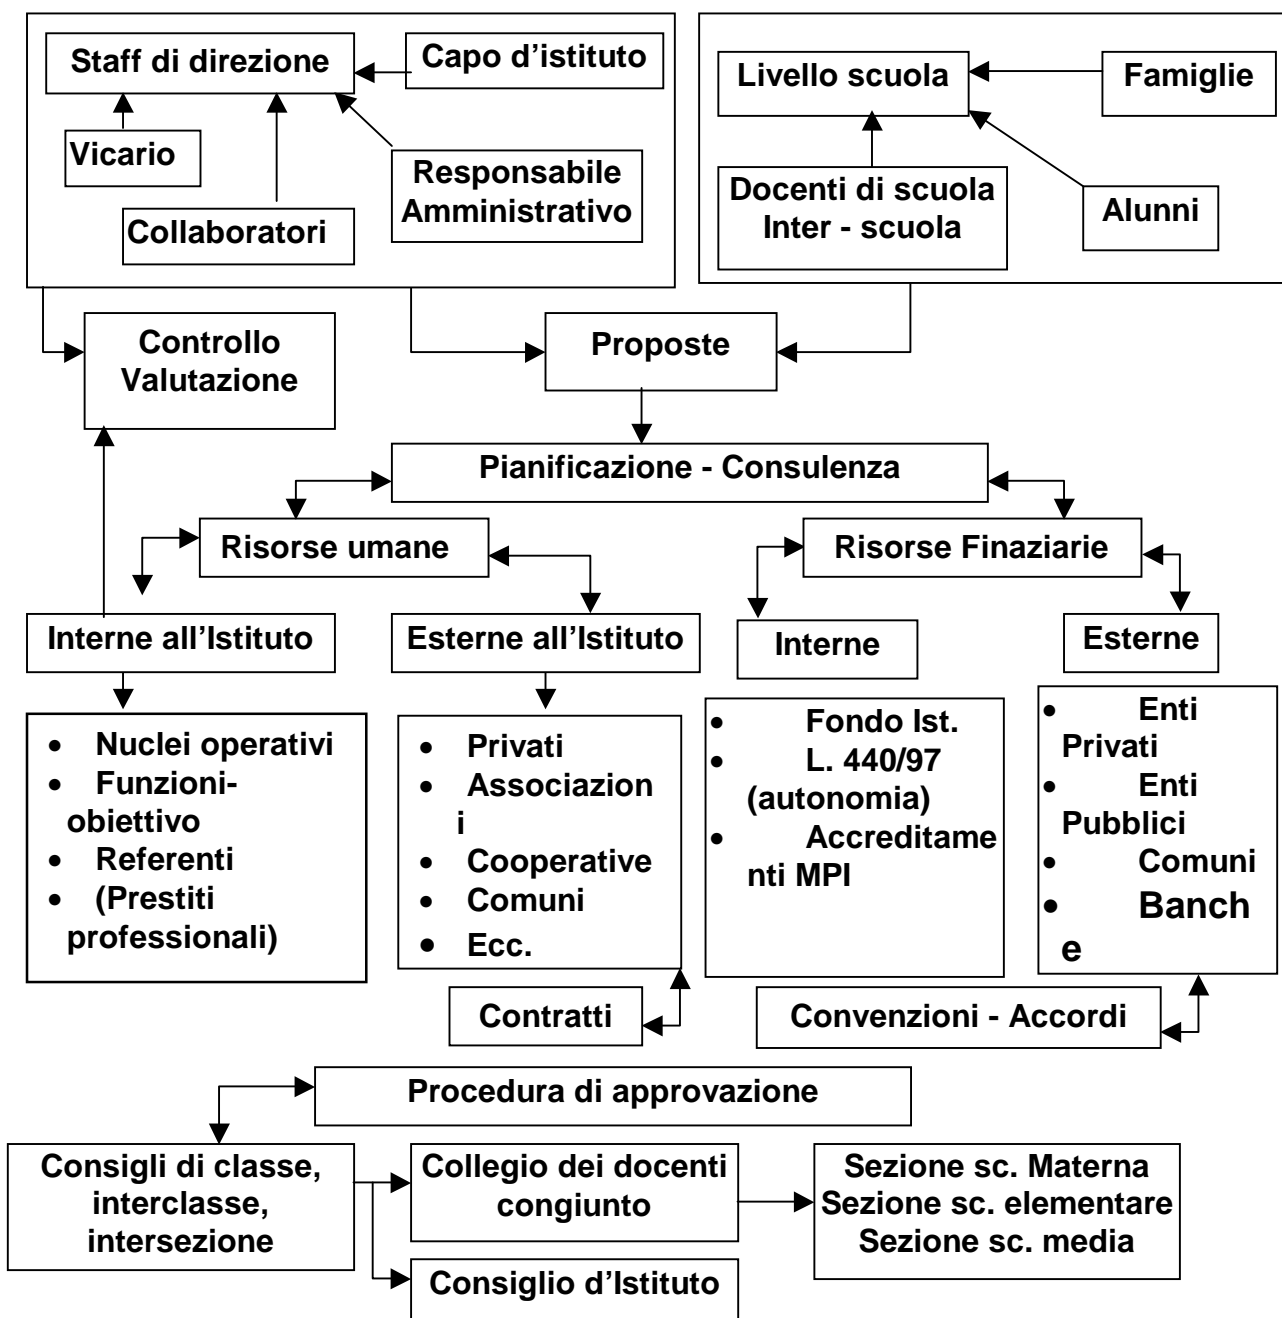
Staff di direzione

Capo d’istituto

Vicario

Collaboratori

Responsabile Amministrativo

Livello scuola

Famiglie

Docenti di scuola Inter - scuola

Alunni

Controllo Valutazione

Proposte

Pianificazione - Consulenza

Risorse umane

Risorse Finaziarie

Interne all’Istituto

Esterne all’Istituto

Interne

Esterne

- Nuclei operativi
- Funzioni-obiettivo
- Referenti
- (Prestiti professionali)

- Privati
- Associazioni
- Cooperative
- Comuni
- Ecc.

- Fondo Ist.
- L. 440/97 (autonomia)
- Accreditamenti MPI

- Enti Privati
- Enti Pubblici
- Comuni
- Banche

Contratti

Convenzioni - Accordi

Procedura di approvazione

Consigli di classe, interclasse, intersezione

Collegio dei docenti congiunto

Sezione sc. Materna
Sezione sc. elementare
Sezione sc. media

Consiglio d’Istituto